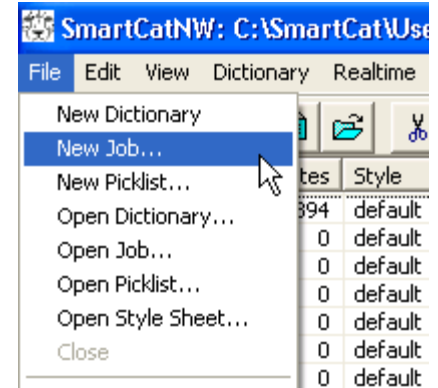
SmartCatNW: C:\SmartCat\Use

File Edit View Dictionary Realtime

New Dictionary
New Job...
New Picklist...
Open Dictionary...
Open Job...
Open Picklist...
Open Style Sheet...
Close

| tes | Style |
|---|---|
| 394 | default |
| 0 | default |
| 0 | default |
| 0 | default |
| 0 | default |
| 0 | default |
| 0 | default |